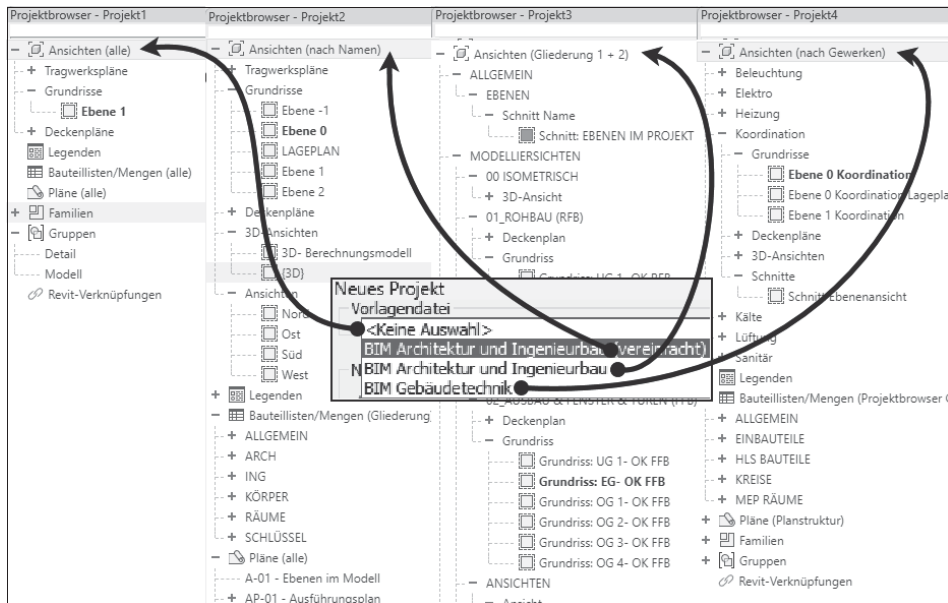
Projektbrowser - Projekt1

Ansichten (alle)
Tragwerkspläne
Grundrisse
Ebene 1
Deckenpläne
Legenden
Bauteillisten/Mengen (alle)
Pläne (alle)
Familien
Gruppen
Detail
Modell
Revit-Verknüpfungen

Projektbrowser - Projekt2

Ansichten (nach Namen)
Tragwerkspläne
Grundrisse
Ebene -1
Ebene 0
LAGEPLAN
Ebene 1
Ebene 2
Deckenpläne
3D-Ansichten
3D- Berechnungsmodell
(3D)
Ansichten
Nord
Ost
Süd
West
Legenden
Bauteillisten/Mengen (Gliederung
ALLGEMEIN
ARCH
ING
KÖRPER
RÄUME
SCHLÜSSEL
Pläne (alle)
A-01 - Ebenen im Modell
AP-01 - Ausführungsplan

Projektbrowser - Projekt3

Ansichten (Gliederung 1 + 2)
ALLGEMEIN
EBENEN
Schnitt Name
Schnitt: EBENEN IM PROJEKT
MODELLIERSICHTEN
00 ISOMETRISCH
3D-Ansicht
01_ROHBAU (RFB)
Deckenplan
Grundriss
Grundriss: UG 1- OK FFB
02_AUSBAU & FENSTER & TÜREN (FFB)
Deckenplan
Grundriss
Grundriss: UG 1- OK FFB
Grundriss: EG- OK FFB
Grundriss: OG 1- OK FFB
Grundriss: OG 2- OK FFB
Grundriss: OG 3- OK FFB
Grundriss: OG 4- OK FFB
ANSICHTEN
Ansicht

Projektbrowser - Projekt4

Ansichten (nach Gewerken)
Beleuchtung
Elektro
Heizung
Koordination
Grundrisse
Ebene 0 Koordination
Ebene 0 Koordination Lagepla
Ebene 1 Koordination
Deckenpläne
3D-Ansichten
Schnitte
Schnitt Ebenenansicht
Kälte
Lüftung
Sanitär
Legenden
Bauteillisten/Mengen (Projektbrowser G
ALLGEMEIN
EINBAUTEILE
HLS BAUTEILE
KREISE
MEP RÄUME
Pläne (Planstruktur)
Familien
Gruppen
Revit-Verknüpfungen

Neues Projekt
Vorlagendatei
<Keine Auswahl>
BIM Architektur und Ingenieurbau (vereinfacht)
BIM Architektur und Ingenieurbau
BIM Gebäudetechnik